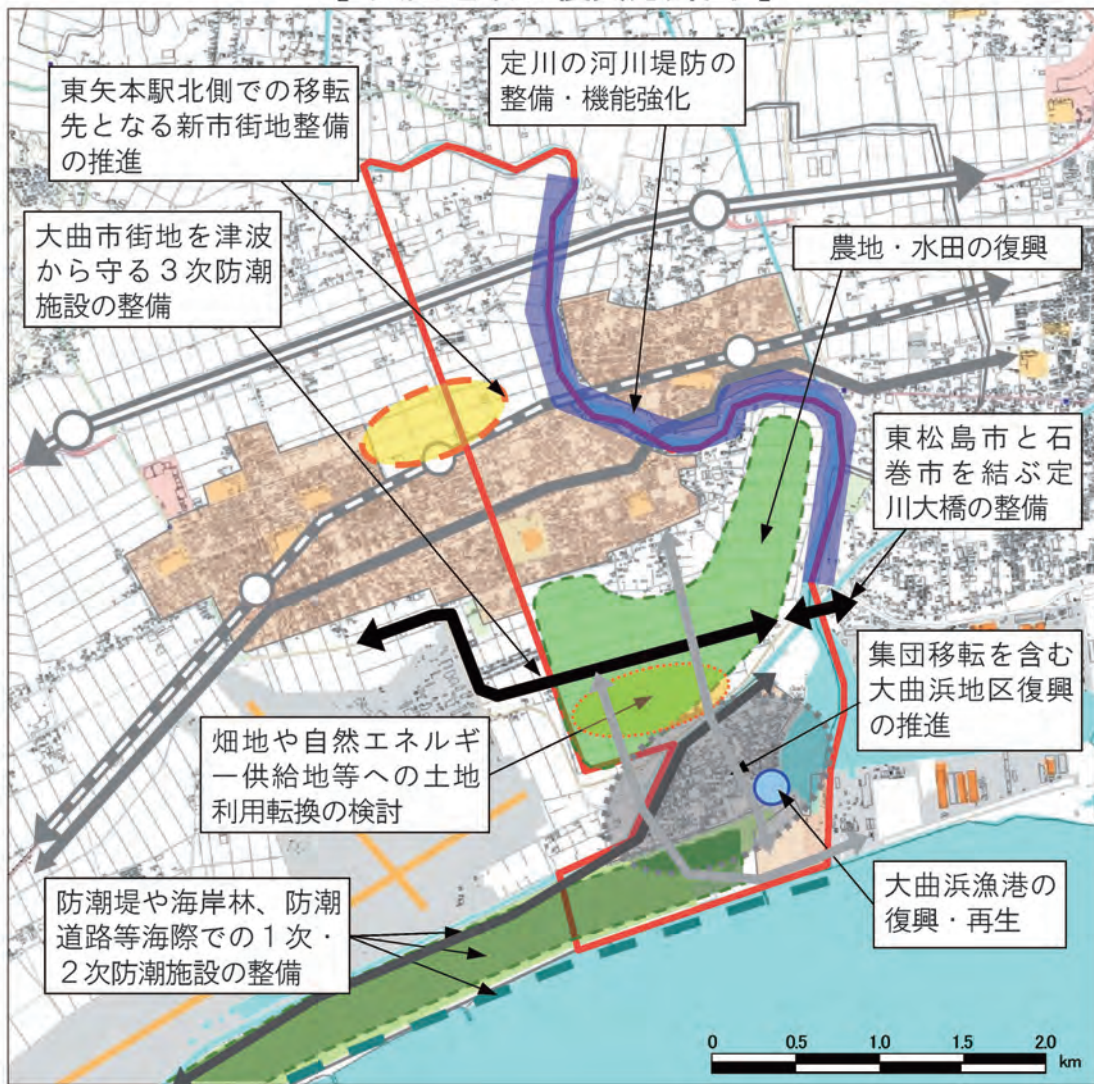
東矢本駅北側での移転先となる新市街地整備の推進

定川の河川堤防の整備・機能強化

大曲市街地を津波から守る３次防潮施設の整備

農地・水田の復興

東松島市と石巻市を結ぶ定川大橋の整備

集団移転を含む大曲浜地区復興の推進

畑地や自然エネルギー供給地等への土地利用転換の検討

大曲浜漁港の復興・再生

防潮堤や海岸林、防潮道路等海際での１次・２次防潮施設の整備

0 0.5 1.0 1.5 2.0 km